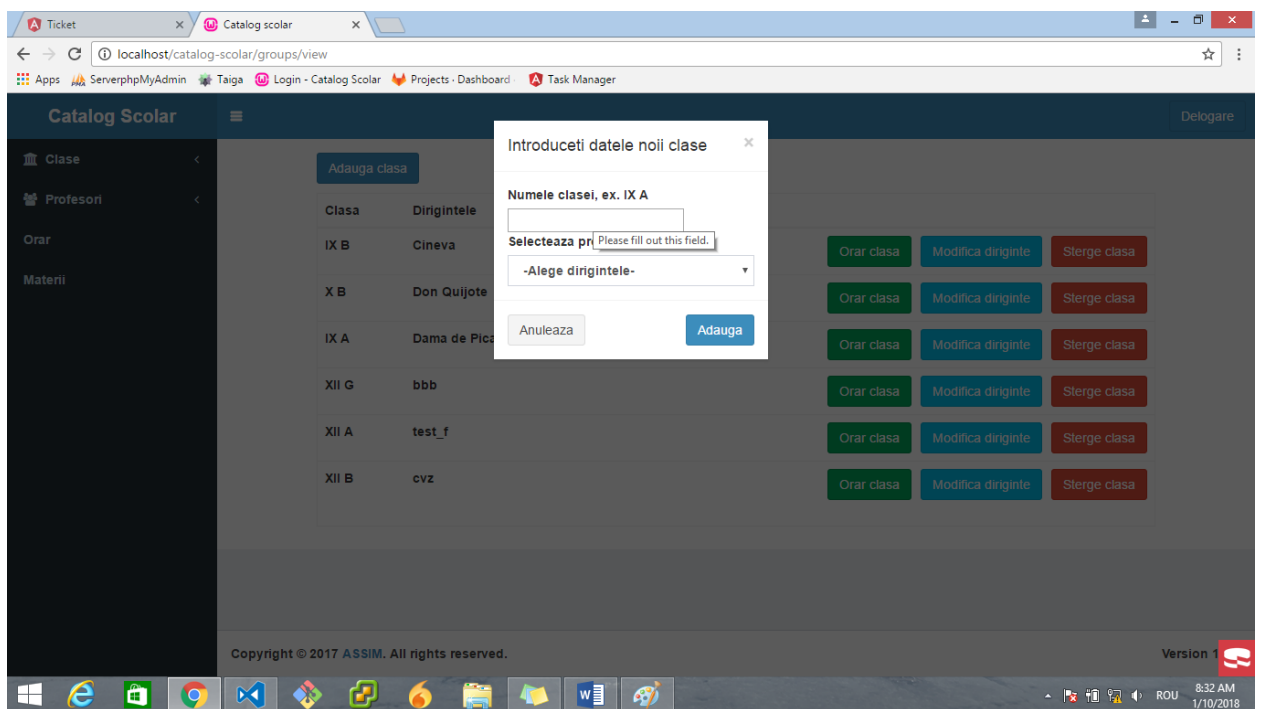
Ticket ×
Catalog scolar ×
localhost/catalog-scolar/groups/view
Apps ServerphpMyAdmin Taiga Login - Catalog Scolar Projects · Dashboard Task Manager

Catalog Scolar
Delogare

Clase
Profesori
Orar
Materii

Adauga clasa

| Clasa | Dirigintele | | | |
|---|---|---|---|---|
| IX B | Cineva | Orar clasa | Modifica diriginte | Sterge clasa |
| X B | Don Quijote | Orar clasa | Modifica diriginte | Sterge clasa |
| IX A | Dama de Pica | Orar clasa | Modifica diriginte | Sterge clasa |
| XII G | bbb | Orar clasa | Modifica diriginte | Sterge clasa |
| XII A | test_f | Orar clasa | Modifica diriginte | Sterge clasa |
| XII B | cvz | Orar clasa | Modifica diriginte | Sterge clasa |

Introduceti datele noii clase ×

Numele clasei, ex. IX A

Selecteaza pr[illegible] Please fill out this field.

-Alege dirigintele-

Anuleaza Adauga

Copyright © 2017 ASSIM. All rights reserved.
Version 1

ROU 8:32 AM 1/10/2018